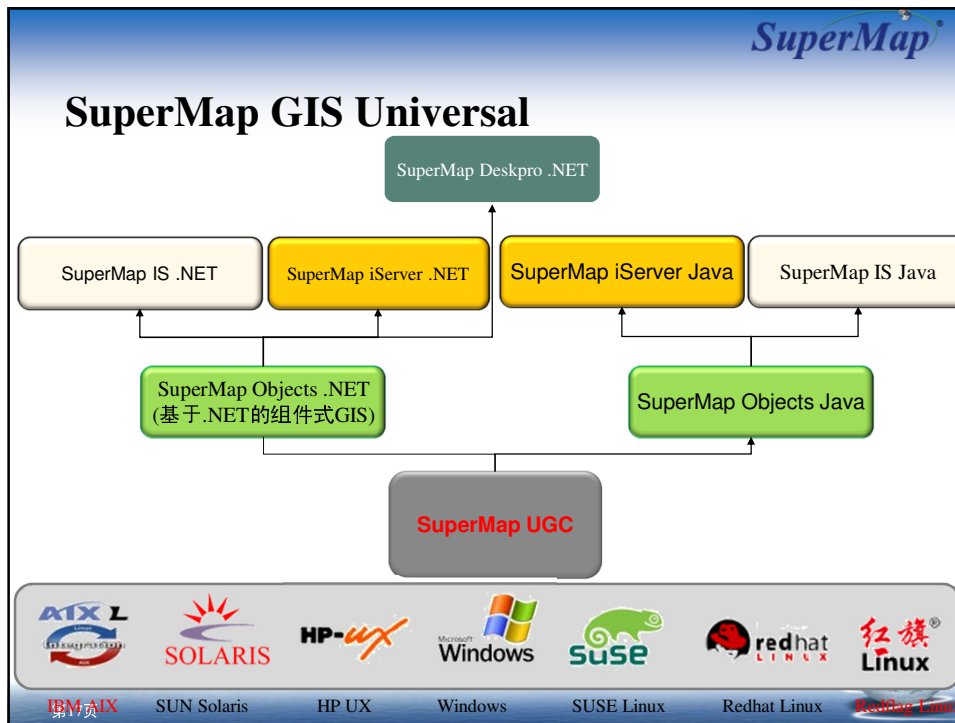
SuperMap®

SuperMap GIS Universal

SuperMap Deskpro .NET

SuperMap IS .NET

SuperMap iServer .NET

SuperMap iServer Java

SuperMap IS Java

SuperMap Objects .NET (基于.NET的组件式GIS)

SuperMap Objects Java

SuperMap UGC

AIX L

SOLARIS

HP-UX

Microsoft Windows

SuSE

redhat LINUX

红旗 Linux®

IBM AIX

SUN Solaris

HP UX

Windows

SUSE Linux

Redhat Linux

Redflag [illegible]

第17页